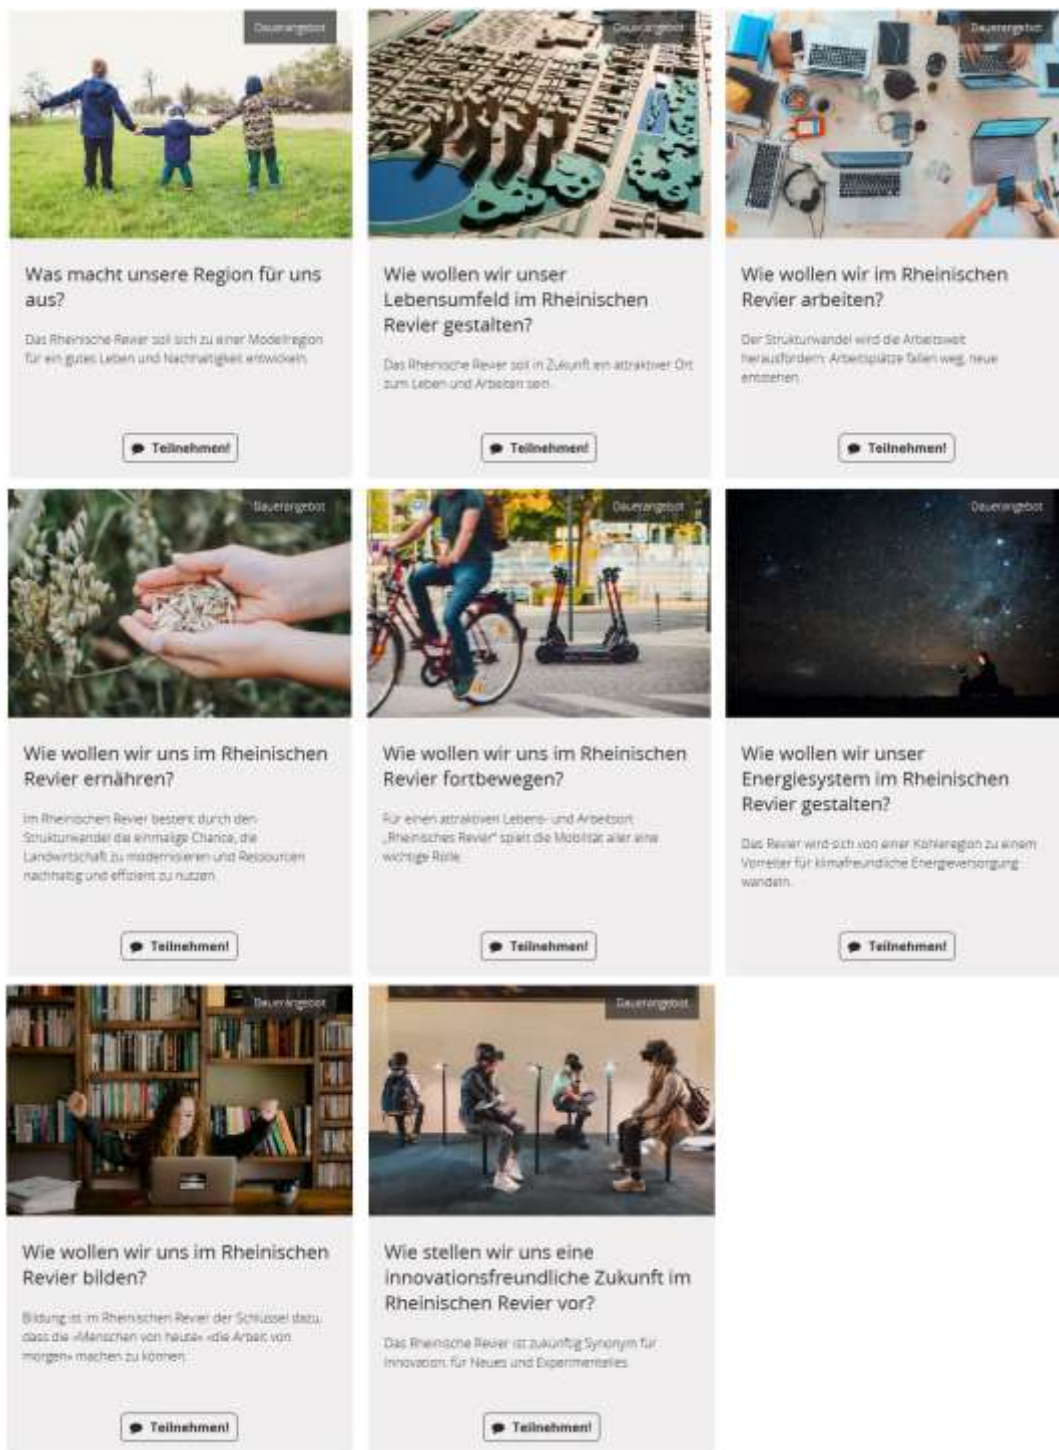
Dauerangebot

Was macht unsere Region für uns aus?

Das Rheinische Revier soll sich zu einer Modellregion für ein gutes Leben und Nachhaltigkeit entwickeln.

Teilnehmen!

Dauerangebot

Wie wollen wir unser Lebensumfeld im Rheinischen Revier gestalten?

Das Rheinische Revier soll in Zukunft ein attraktiver Ort zum Leben und Arbeiten sein.

Teilnehmen!

Dauerangebot

Wie wollen wir im Rheinischen Revier arbeiten?

Der Strukturwandel wird die Arbeitswelt herausfordern: Arbeitsplätze fallen weg, neue entstehen.

Teilnehmen!

Dauerangebot

Wie wollen wir uns im Rheinischen Revier ernähren?

Im Rheinischen Revier besteht durch den Strukturwandel die einmalige Chance, die Landwirtschaft zu modernisieren und Ressourcen nachhaltig und effizient zu nutzen.

Teilnehmen!

Dauerangebot

Wie wollen wir uns im Rheinischen Revier fortbewegen?

Für einen attraktiven Lebens- und Arbeitsort „Rheinisches Revier" spielt die Mobilität aller eine wichtige Rolle.

Teilnehmen!

Dauerangebot

Wie wollen wir unser Energiesystem im Rheinischen Revier gestalten?

Das Revier wird sich von einer Kohleregion zu einem Vorreiter für klimafreundliche Energieversorgung wandeln.

Teilnehmen!

Dauerangebot

Wie wollen wir uns im Rheinischen Revier bilden?

Bildung ist im Rheinischen Revier der Schlüssel dazu, dass die «Menschen von heute» «die Arbeit von morgen» machen zu können.

Teilnehmen!

Dauerangebot

Wie stellen wir uns eine innovationsfreundliche Zukunft im Rheinischen Revier vor?

Das Rheinische Revier ist zukünftig Synonym für Innovation, für Neues und Experimentelles.

Teilnehmen!